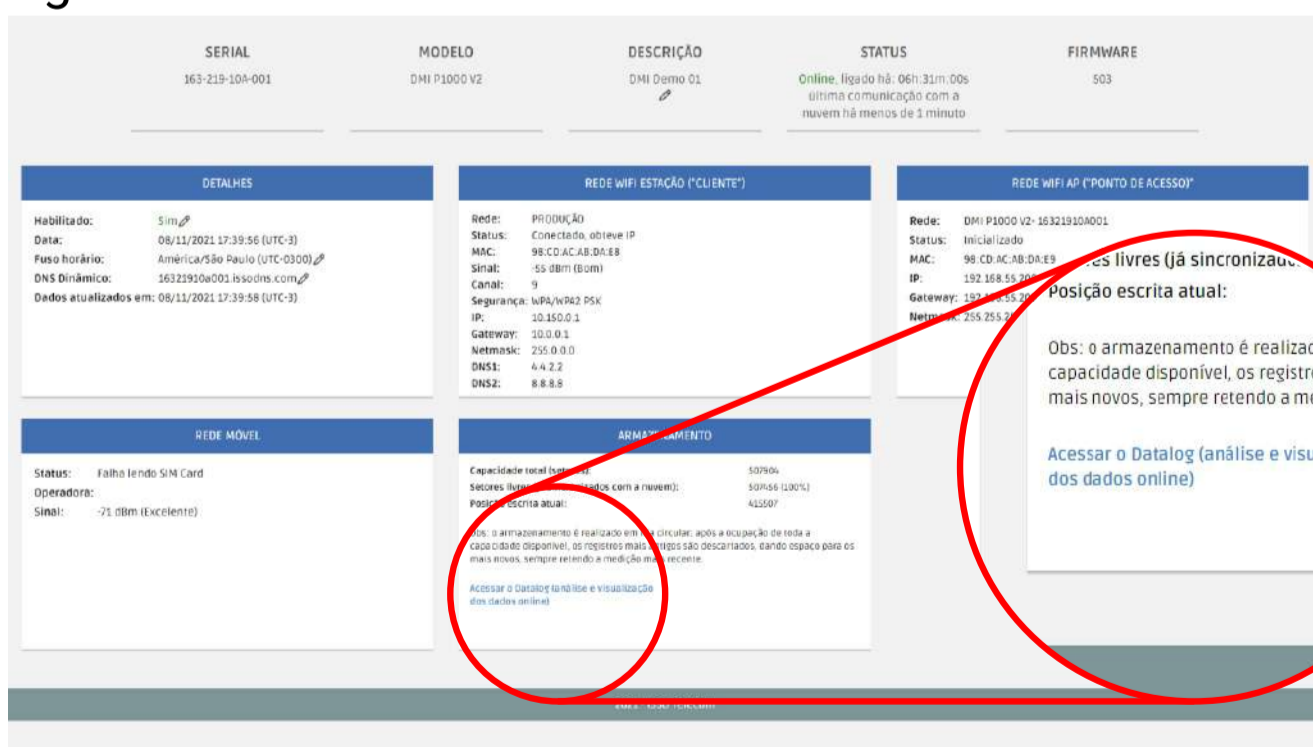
SERIAL
163-219-10A-001

MODELO
DMI P1000 V2

DESCRIÇÃO
DMI Demo 01

STATUS
Online, ligado há: 06h:31m:00s última comunicação com a nuvem há menos de 1 minuto

FIRMWARE
503

DETALHES

Habilitado: Sim
Data: 08/11/2021 17:39:56 (UTC-3)
Fuso horário: América/São Paulo (UTC-0300)
DNS Dinâmico: 16321910a001.issodns.com
Dados atualizados em: 08/11/2021 17:39:58 (UTC-3)

REDE WIFI ESTAÇÃO ("CLIENTE")

Rede: PRODUÇÃO
Status: Conectado, obteve IP
MAC: 98:CD:AC:AB:DA:E8
Sinal: -55 dBm (Bom)
Canal: 9
Segurança: WPA/WPA2 PSK
IP: 10.150.0.1
Gateway: 10.0.0.1
Netmask: 255.0.0.0
DNS1: 4.4.2.2
DNS2: 8.8.8.8

REDE WIFI AP ("PONTO DE ACESSO)"

Rede: DMI P1000 V2- 16321910A001
Status: Inicializado
MAC: 98:CD:AC:AB:DA:E9
IP: 192.168.55.20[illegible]
Gateway: 192.1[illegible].55.20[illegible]
Netm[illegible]: 255.255.2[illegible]

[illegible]es livres (já sincronizad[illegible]
Posição escrita atual:

Obs: o armazenamento é realiza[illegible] capacidade disponível, os registr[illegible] mais novos, sempre retendo a m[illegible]

Acessar o Datalog (análise e visu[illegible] dos dados online)

REDE MÓVEL

Status: Falha lendo SIM Card
Operadora:
Sinal: -71 dBm (Excelente)

ARMA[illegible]AMENTO

Capacidade total (set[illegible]): 507904
Setores livre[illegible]sados com a nuvem): 507456 (100%)
Posiç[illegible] escrita atual: 415507

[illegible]bs: o armazenamento é realizado em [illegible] circular: após a ocupação de toda a capacidade disponível, os registros mais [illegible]igos são descartados, dando espaço para os mais novos, sempre retendo a medição ma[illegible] recente.

Acessar o Datalog (análise e visualização dos dados online)

2021 · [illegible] Telecom